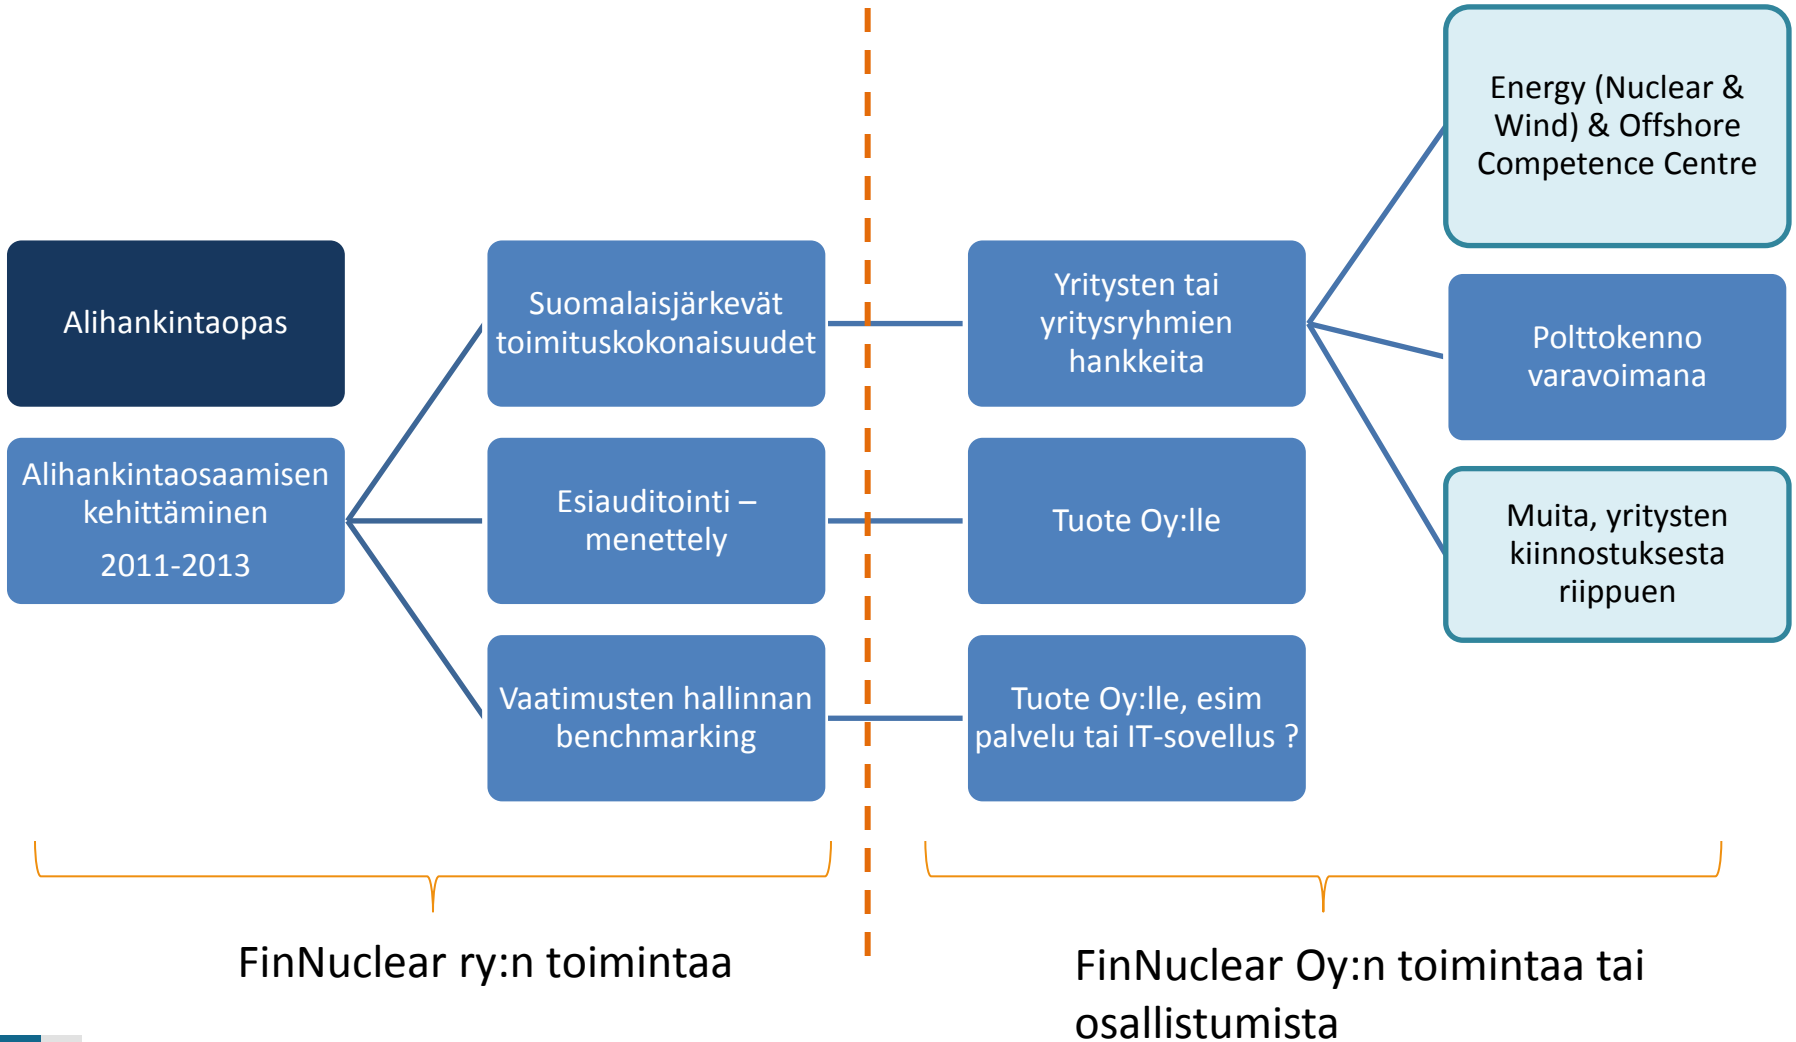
Energy (Nuclear & Wind) & Offshore Competence Centre

Alihankintaopas

Suomalaisjärkevät toimituskokonaisuudet

Yritysten tai yritysryhmien hankkeita

Polttokenno varavoimana

Alihankintaosaamisen kehittäminen
2011-2013

Esiauditointi – menettely

Tuote Oy:lle

Muita, yritysten kiinnostuksesta riippuen

Vaatimusten hallinnan benchmarking

Tuote Oy:lle, esim palvelu tai IT-sovellus ?

FinNuclear ry:n toimintaa

FinNuclear Oy:n toimintaa tai osallistumista